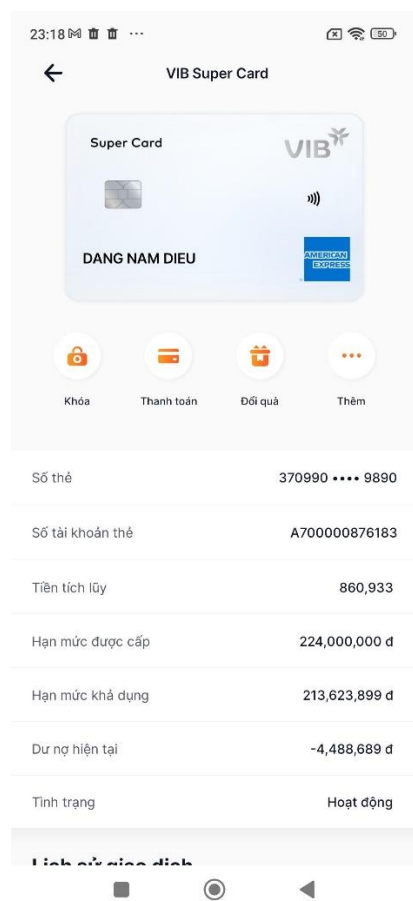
23:18 ··· 50

VIB Super Card

Super Card
VIB

DANG NAM DIEU
AMERICAN EXPRESS

Khóa
Thanh toán
Đổi quà
Thêm

| Số thẻ | 370990 •••• 9890 |
|---|---|
| Số tài khoản thẻ | A700000876183 |
| Tiền tích lũy | 860,933 |
| Hạn mức được cấp | 224,000,000 đ |
| Hạn mức khả dụng | 213,623,899 đ |
| Dư nợ hiện tại | -4,488,689 đ |
| Tình trạng | Hoạt động |

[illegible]